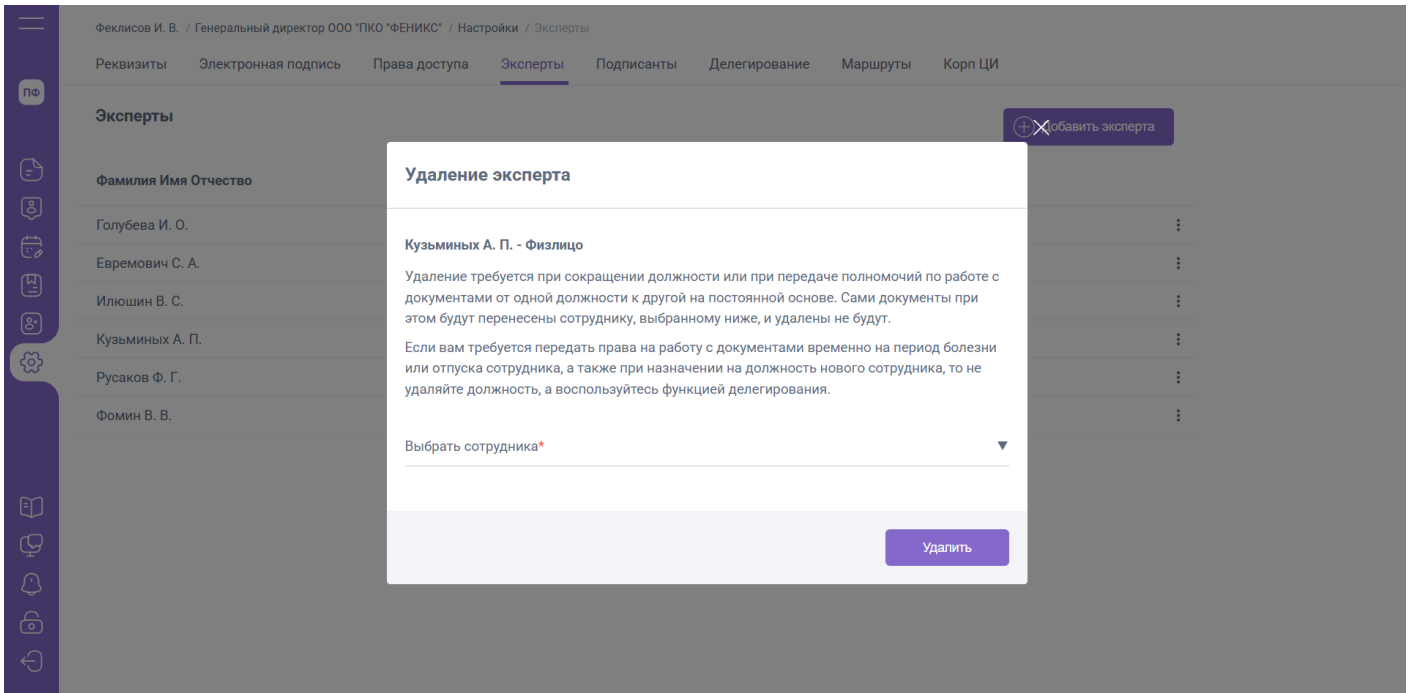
ПФ

Феклисов И. В. / Генеральный директор ООО "ПКО "ФЕНИКС" / Настройки / Эксперты

Реквизиты Электронная подпись Права доступа Эксперты Подписанты Делегирование Маршруты Корп ЦИ

Эксперты

Добавить эксперта

Фамилия Имя Отчество

Голубева И. О.

Евремович С. А.

Илюшин В. С.

Кузьминых А. П.

Русаков Ф. Г.

Фомин В. В.

Удаление эксперта

Кузьминых А. П. - Физлицо

Удаление требуется при сокращении должности или при передаче полномочий по работе с документами от одной должности к другой на постоянной основе. Сами документы при этом будут перенесены сотруднику, выбранному ниже, и удалены не будут.

Если вам требуется передать права на работу с документами временно на период болезни или отпуска сотрудника, а также при назначении на должность нового сотрудника, то не удаляйте должность, а воспользуйтесь функцией делегирования.

Выбрать сотрудника*

Удалить